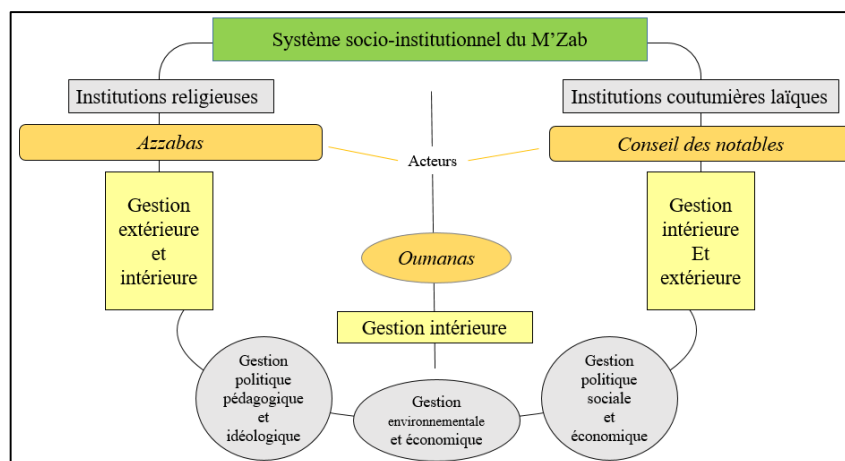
Système socio-institutionnel du M'Zab

Institutions religieuses

Institutions coutumières laïques

Azzabas

Acteurs

Conseil des notables

Gestion extérieure et intérieure

Oumanas

Gestion intérieure Et extérieure

Gestion intérieure

Gestion politique pédagogique et idéologique

Gestion environnementale et économique

Gestion politique sociale et économique